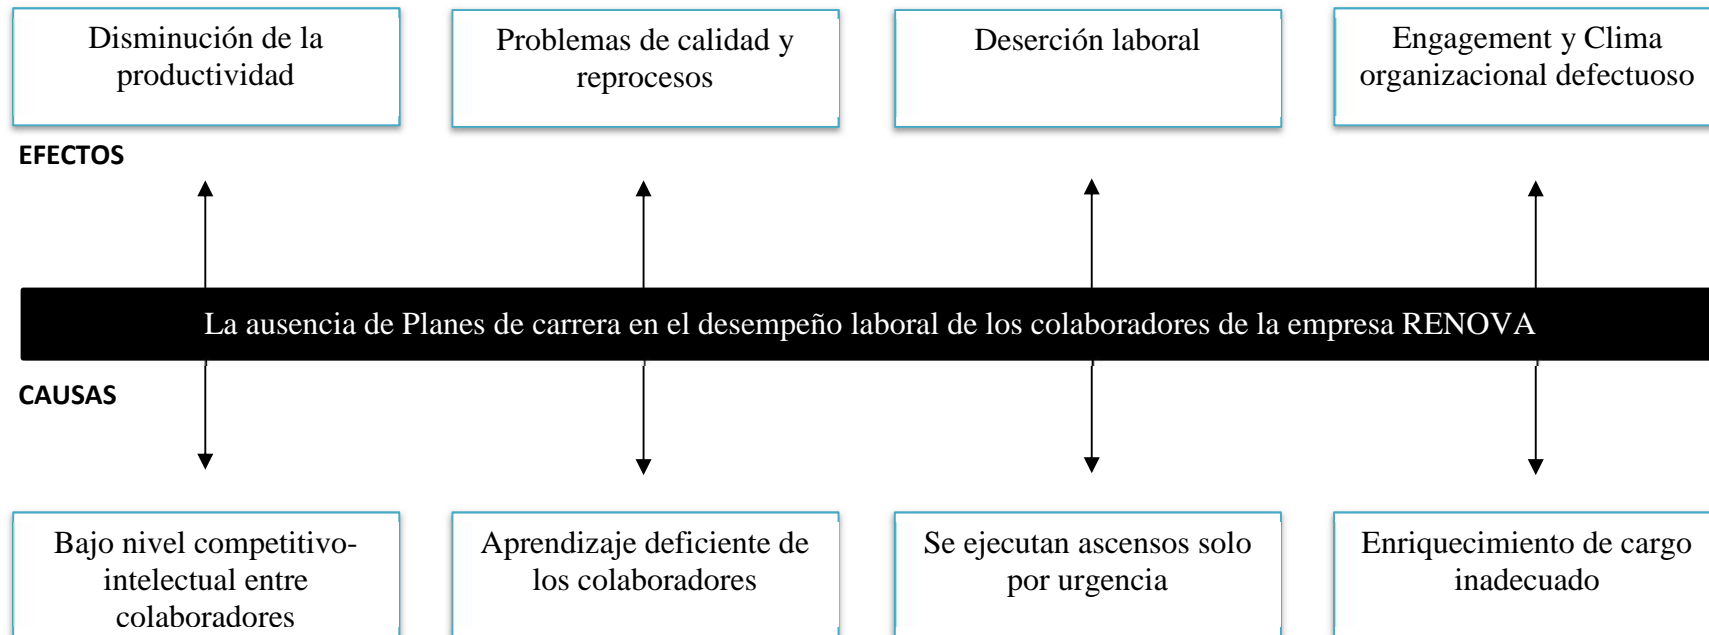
Disminución de la productividad

Problemas de calidad y reprocesos

Deserción laboral

Engagement y Clima organizacional defectuoso

EFECTOS

La ausencia de Planes de carrera en el desempeño laboral de los colaboradores de la empresa RENOVA

CAUSAS

Bajo nivel competitivo-intelectual entre colaboradores

Aprendizaje deficiente de los colaboradores

Se ejecutan ascensos solo por urgencia

Enriquecimiento de cargo inadecuado